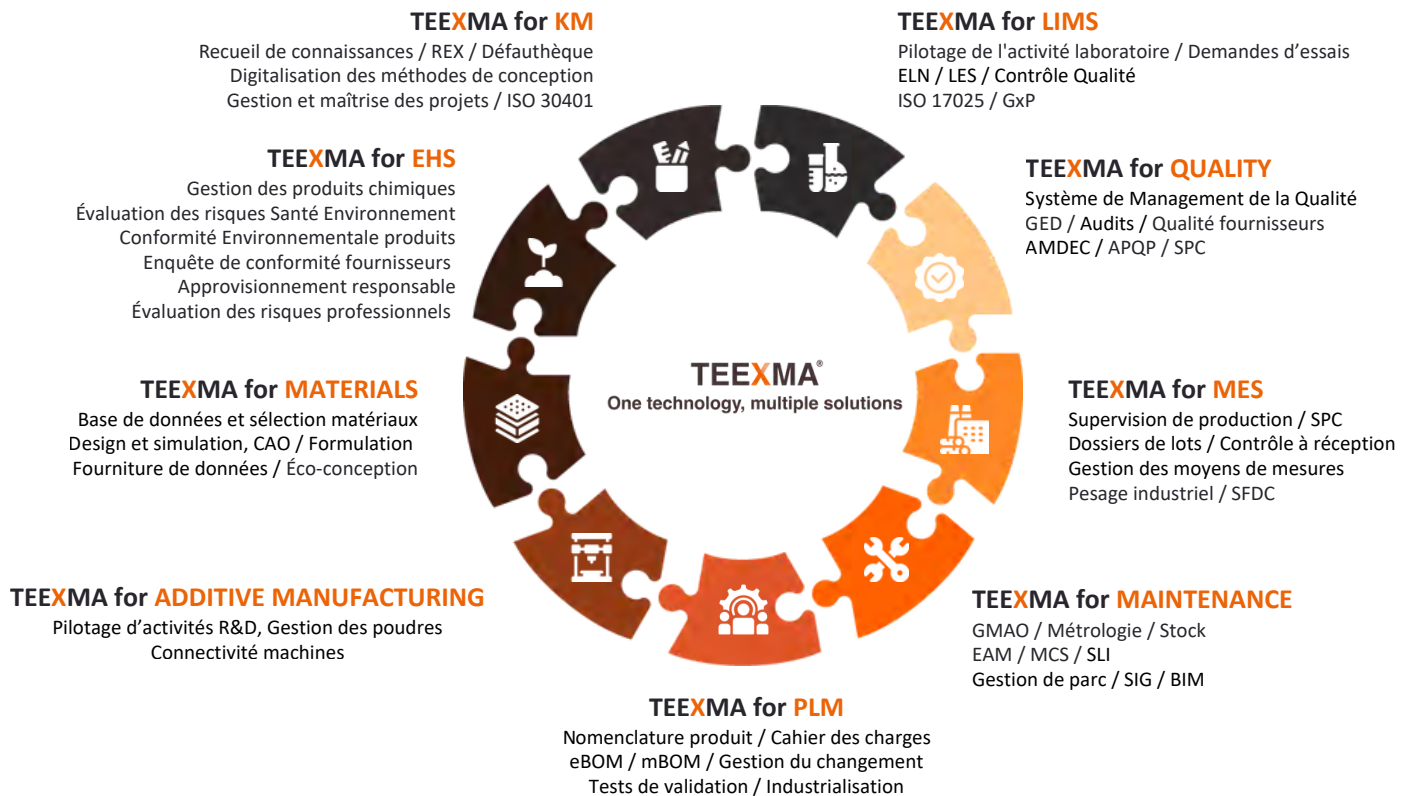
TEEXMA for KM
Recueil de connaissances / REX / Défauthèque
Digitalisation des méthodes de conception
Gestion et maîtrise des projets / ISO 30401

TEEXMA for LIMS
Pilotage de l'activité laboratoire / Demandes d'essais
ELN / LES / Contrôle Qualité
ISO 17025 / GxP

TEEXMA for EHS
Gestion des produits chimiques
Évaluation des risques Santé Environnement
Conformité Environnementale produits
Enquête de conformité fournisseurs
Approvisionnement responsable
Évaluation des risques professionnels

TEEXMA for QUALITY
Système de Management de la Qualité
GED / Audits / Qualité fournisseurs
AMDEC / APQP / SPC

TEEXMA®
One technology, multiple solutions

TEEXMA for MATERIALS
Base de données et sélection matériaux
Design et simulation, CAO / Formulation
Fourniture de données / Éco-conception

TEEXMA for MES
Supervision de production / SPC
Dossiers de lots / Contrôle à réception
Gestion des moyens de mesures
Pesage industriel / SFDC

TEEXMA for ADDITIVE MANUFACTURING
Pilotage d'activités R&D, Gestion des poudres
Connectivité machines

TEEXMA for MAINTENANCE
GMAO / Métrologie / Stock
EAM / MCS / SLI
Gestion de parc / SIG / BIM

TEEXMA for PLM
Nomenclature produit / Cahier des charges
eBOM / mBOM / Gestion du changement
Tests de validation / Industrialisation